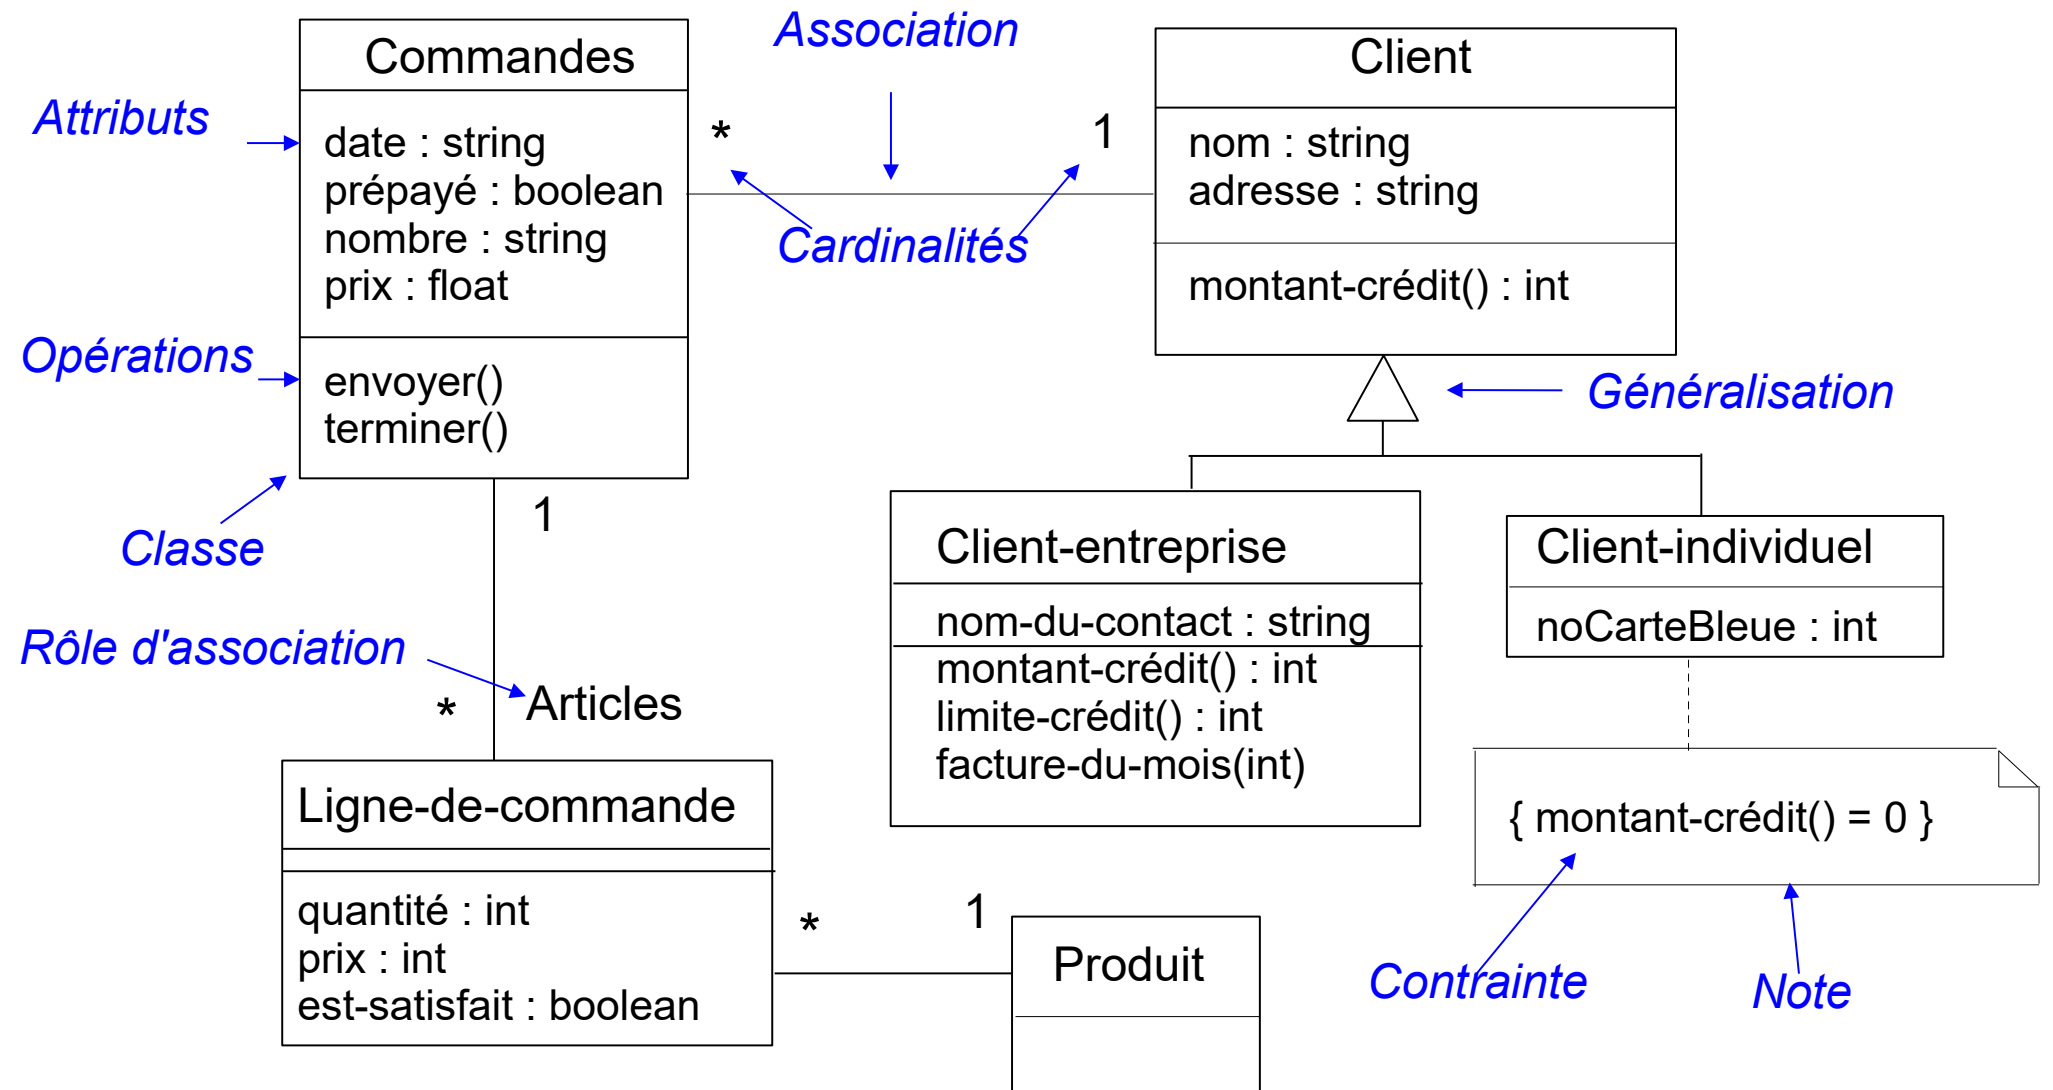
Association

Commandes

date : string
prépayé : boolean
nombre : string
prix : float

envoyer()
terminer()

Attributs

Opérations

Classe

*

1

Cardinalités

Client

nom : string
adresse : string

montant-crédit() : int

Généralisation

1

Rôle d'association

*

Articles

Ligne-de-commande

quantité : int
prix : int
est-satisfait : boolean

*

1

Produit

Client-entreprise

nom-du-contact : string

montant-crédit() : int
limite-crédit() : int
facture-du-mois(int)

Client-individuel

noCarteBleue : int

{ montant-crédit() = 0 }

Contrainte

Note